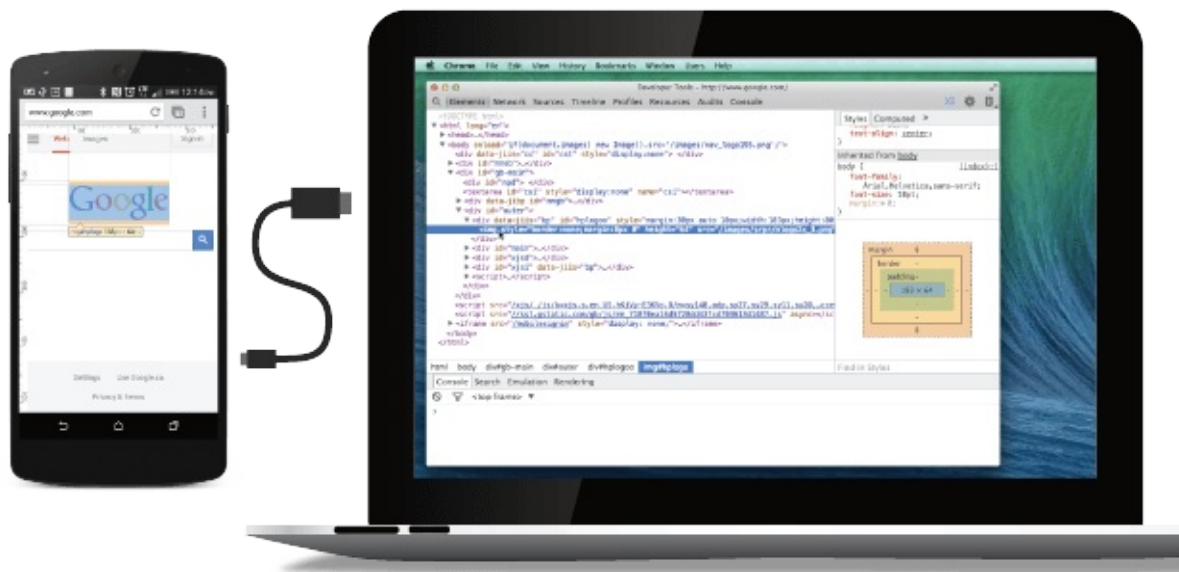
www.google.com

Web Images Sign in

Google

Settings Use Google.ca

Privacy & Terms

Chrome File Edit View History Bookmarks Window Users Help

Developer Tools - http://www.google.com/

Elements Network Sources Timeline Profiles Resources Audits Console

<!DOCTYPE html>
▼<html lang="en">
▶<head>…</head>
▼<body onload="if(document.images){ new Image().src='/images/nav_logo205.png';}">
<div data-jiis="cc" id="cst" style="display:none"> </div>
▶<div id="mngb">…</div>
▼<div id="gb-main">
<div id="mpd"> </div>
<textarea id="csi" style="display:none" name="csi"></textarea>
▶<div data-jiis="cc" id="mngb">…</div>
▼<div id="outer">
▼<div data-jiis="bp" id="hplogo" style="margin:38px auto 16px;width:183px;height:60
<img style="border:none;margin:8px 0" height="64" src="/images/srpr/logo11_1.png"
</div>
▶<div id="main">…</div>
▶<div id="xjsd">…</div>
▶<div id="xjsi" data-jiis="bp">…</div>
▶<script>…</script>
</div>
</div>
<script src="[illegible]"></script>
<script src="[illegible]"></script>
▶<iframe src="/mobilesugqmin" style="display: none;">…</iframe>
</body>
</html>

html body div#gb-main div#outer div#hplogo img#hplogo

Console Search Emulation Rendering

<top frame> ▼

Styles Computed

text-align: center;

Inherited from body

body { (index):1
font-family: Arial,Helvetica,sans-serif;
font-size: 18px;
margin: 0;
}

margin -
border -
padding -
183 × 64

Find in Styles